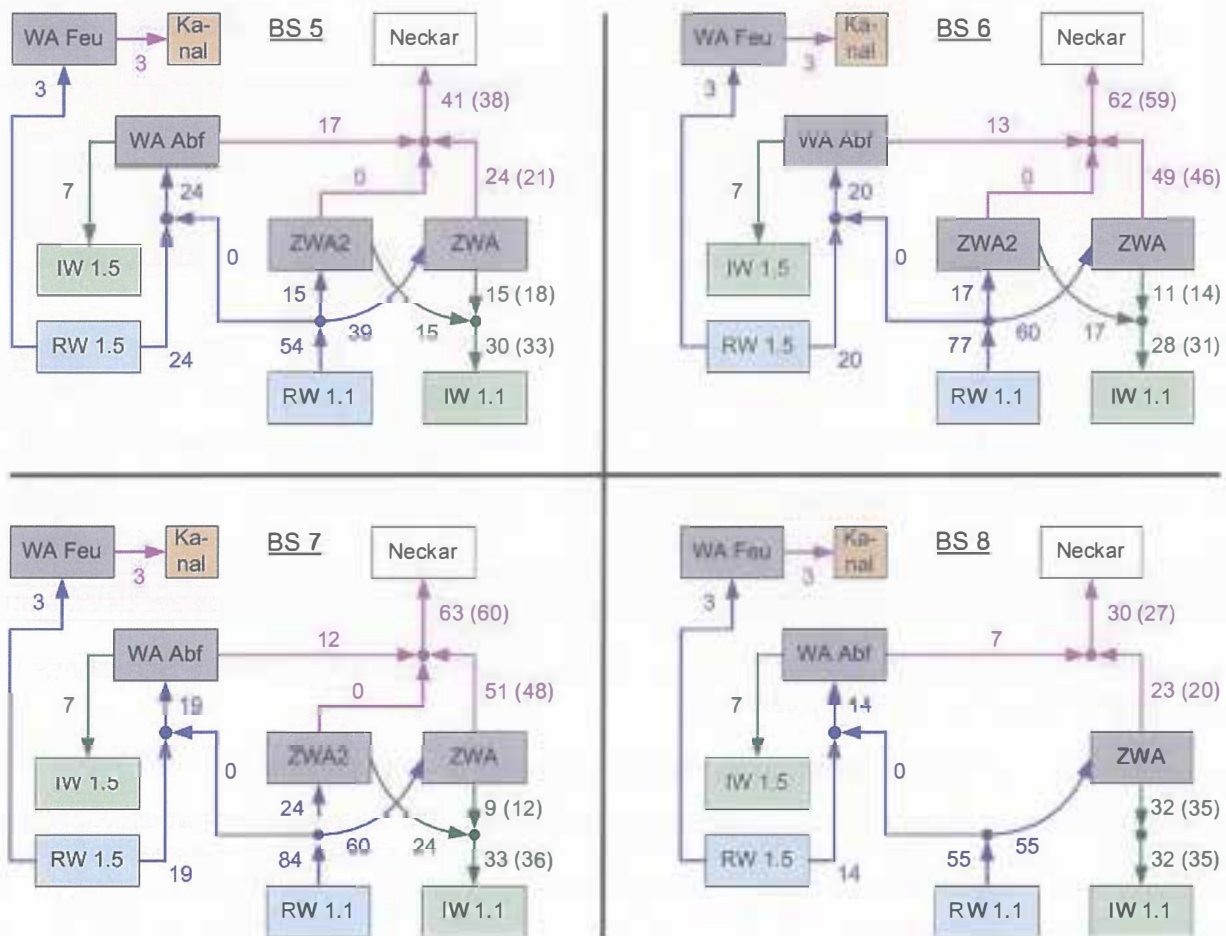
WA Feu
3
Ka-nal
BS 5
Neckar
3
41 (38)
WA Abf
17
7
24
0
24 (21)
0
ZWA2
ZWA
IW 1.5
15
15 (18)
39
15
RW 1.5
54
30 (33)
24
RW 1.1
IW 1.1

WA Feu
3
Ka-nal
BS 6
Neckar
3
62 (59)
WA Abf
13
7
20
0
49 (46)
0
ZWA2
ZWA
IW 1.5
17
11 (14)
60
17
RW 1.5
77
28 (31)
20
RW 1.1
IW 1.1

WA Feu
3
Ka-nal
BS 7
Neckar
3
63 (60)
WA Abf
12
7
19
0
51 (48)
0
ZWA2
ZWA
IW 1.5
24
9 (12)
60
24
RW 1.5
84
33 (36)
19
RW 1.1
IW 1.1

WA Feu
3
Ka-nal
BS 8
Neckar
3
30 (27)
WA Abf
7
7
14
23 (20)
0
ZWA
IW 1.5
32 (35)
55
55
RW 1.5
32 (35)
14
RW 1.1
IW 1.1